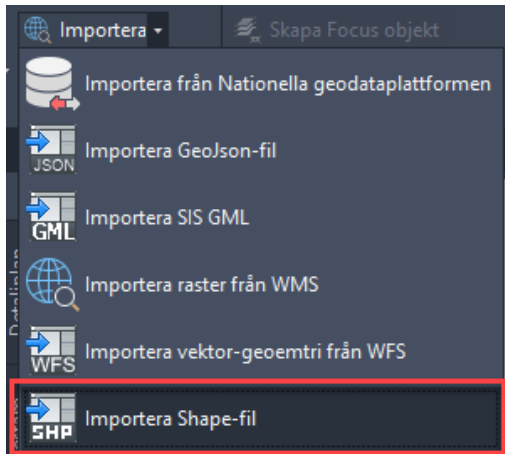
Importera ▾

Skapa Focus objekt

Importera från Nationella geodataplattformen

JSON

Importera GeoJson-fil

GML

Importera SIS GML

Importera raster från WMS

WFS

Importera vektor-geoemtri från WFS

SHP

Importera Shape-fil

Detaljplan